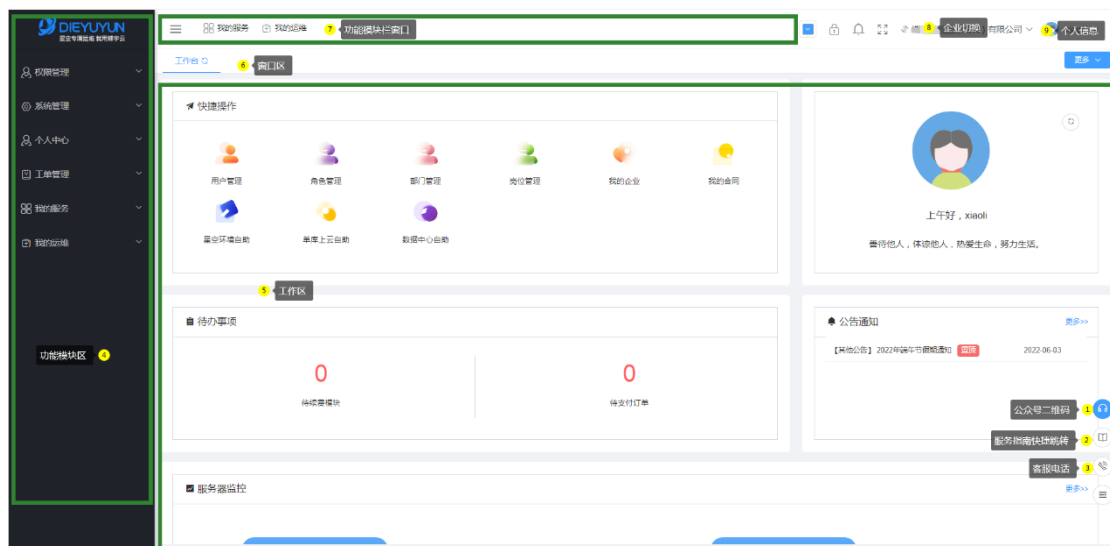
DIEYUYUN
蝶空专属云 找蝶空

权限管理
系统管理
个人中心
工单管理
我的服务
我的运维

功能模块区 4

我的服务 我的运维 7 功能模块栏窗口

8 企业切换 有限公司 9 个人信息

工作台 6 窗口区 更多

快捷操作

用户管理 角色管理 部门管理 岗位管理 我的企业 我的合同
蝶空环境自助 单库上云自助 数据中心自助

上午好，xiaoli
善待他人，体谅他人，热爱生命，努力生活。

5 工作区

待办事项

0
待续费模块

0
待支付订单

公告通知 更多>>
【其他公告】2022年端午节假期通知 置顶 2022-06-03

公众号二维码 1
服务指南快捷跳转 2
客服电话 3

服务器监控 更多>>